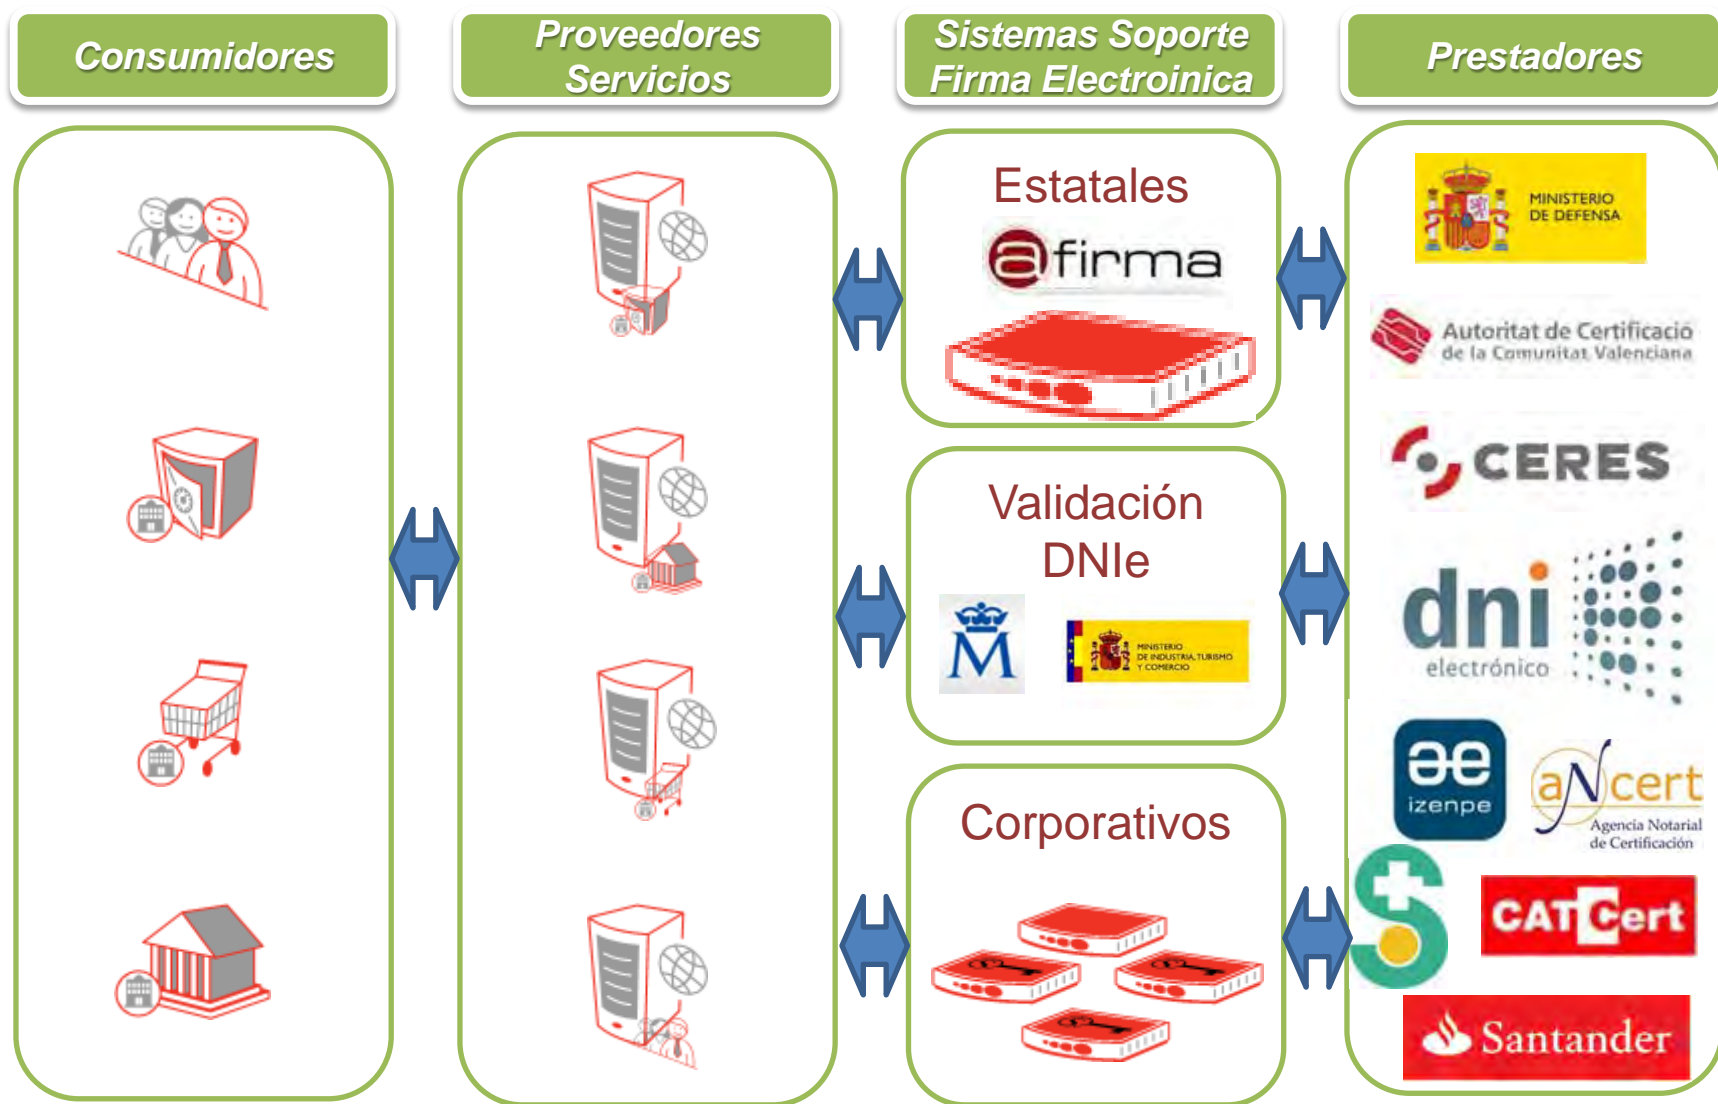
Consumidores

Proveedores Servicios

Sistemas Soporte Firma Electroinica

Prestadores

Estatales

@firma

Validación DNIe

M

MINISTERIO DE INDUSTRIA, TURISMO Y COMERCIO

Corporativos

MINISTERIO DE DEFENSA

Autoritat de Certificació de la Comunitat Valenciana

CERES

dni electrónico

izenpe

aNcert Agencia Notarial de Certificación

CATCert

Santander